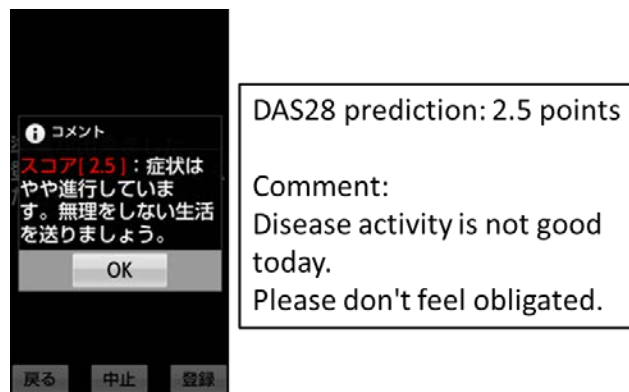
コメント

スコア[2.5]：症状はやや進行しています。無理をしない生活を送りましょう。

OK

戻る 中止 登録

DAS28 prediction: 2.5 points

Comment:
Disease activity is not good today.
Please don't feel obligated.